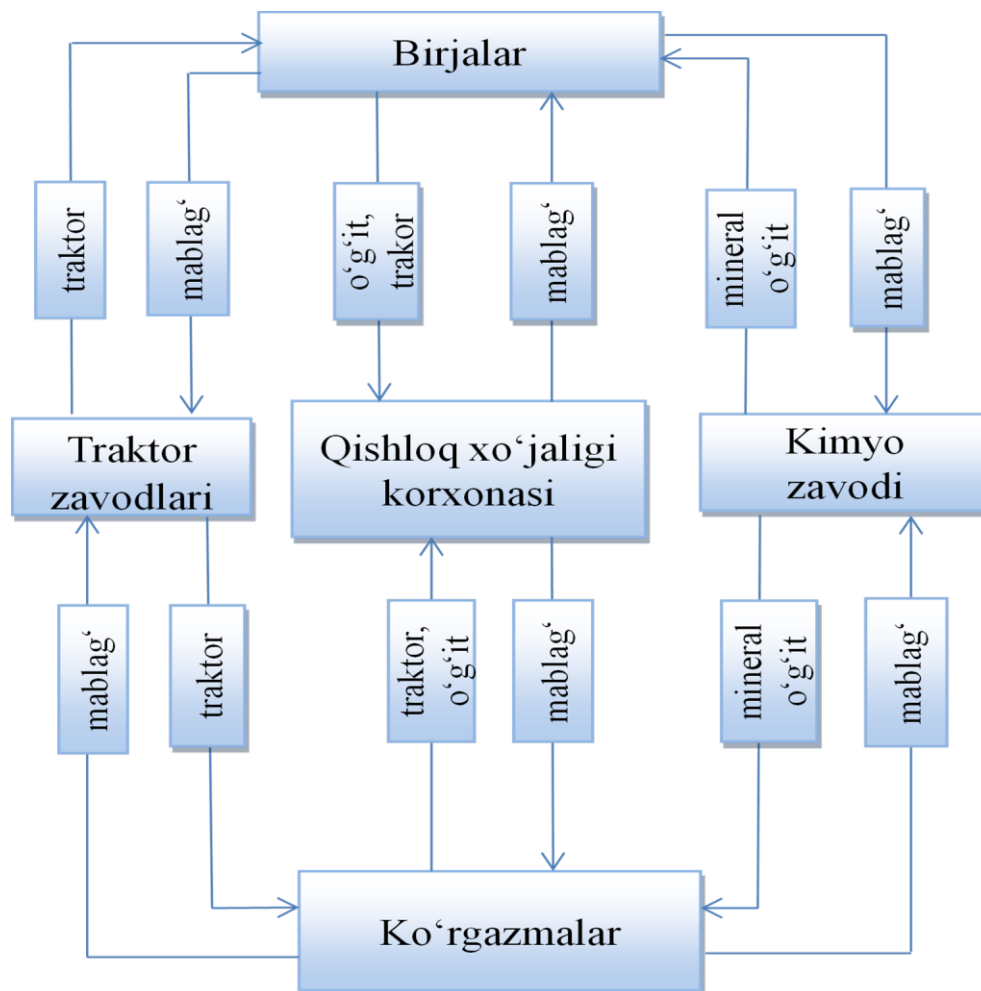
Birjalar

traktor

mablag‘

o‘g‘it, trakor

mablag‘

mineral o‘g‘it

mablag‘

Traktor zavodlari

Qishloq xo‘jaligi korxonasi

Kimyo zavodi

mablag‘

traktor

traktor, o‘g‘it

mablag‘

mineral o‘g‘it

mablag‘

Ko‘rgazmalar